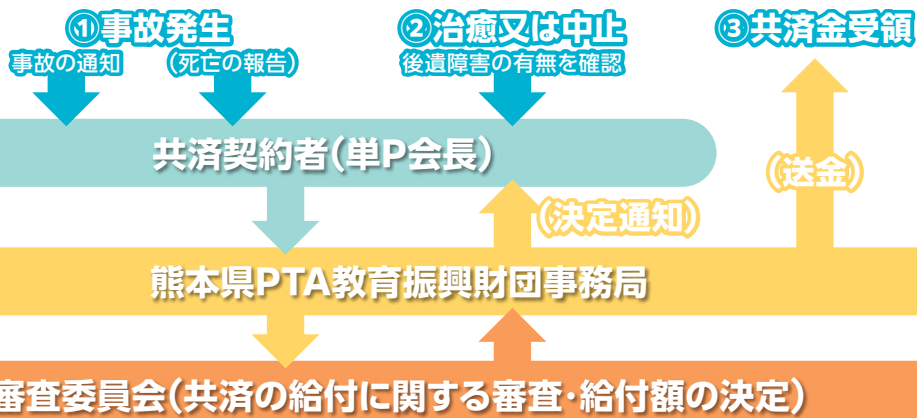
①事故発生

事故の通知

（死亡の報告）

②治癒又は中止

後遺障害の有無を確認

③共済金受領

共済契約者（単P会長）

（決定通知）

（送金）

熊本県PTA教育振興財団事務局

審査委員会（共済の給付に関する審査・給付額の決定）